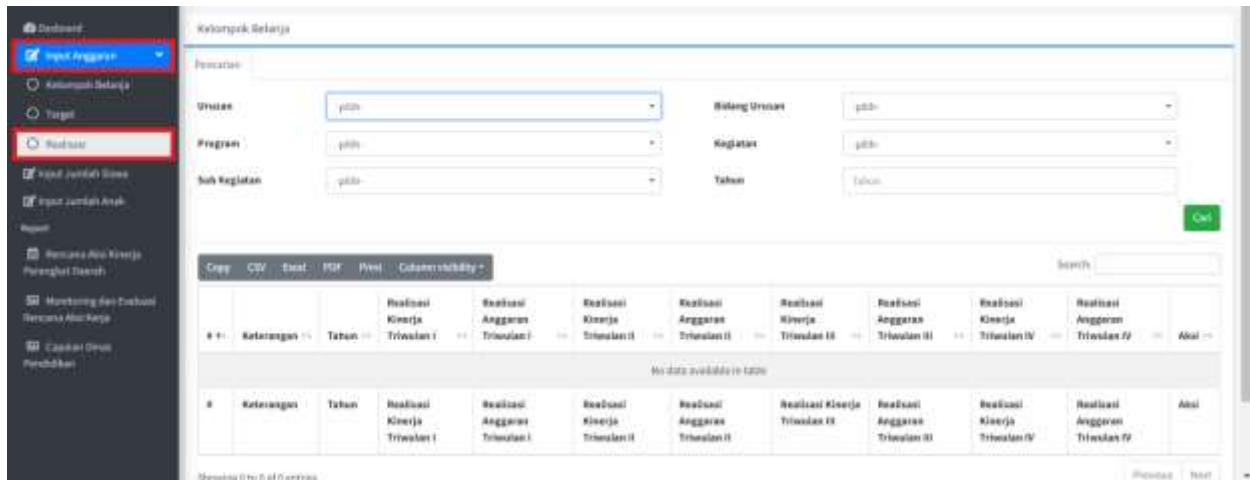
Dashboard
Input Anggaran
Kelompok Belanja
Target
Realisasi
Input Jumlah Siswa
Input Jumlah Anak
Report
Rencana Aksi Kinerja Perangkat Daerah
Monitoring dan Evaluasi Rencana Aksi Kerja
Capaian Dinas Pendidikan

Kelompok Belanja

Pencarian

Urusan -pilih-
Bidang Urusan -pilih-
Program -pilih-
Kegiatan -pilih-
Sub Kegiatan -pilih-
Tahun Tahun

Cari

Copy CSV Excel PDF Print Column visibility

Search:

| # | Keterangan | Tahun | Realisasi Kinerja Triwulan I | Realisasi Anggaran Triwulan I | Realisasi Kinerja Triwulan II | Realisasi Anggaran Triwulan II | Realisasi Kinerja Triwulan III | Realisasi Anggaran Triwulan III | Realisasi Kinerja Triwulan IV | Realisasi Anggaran Triwulan IV | Aksi |
|---|---|---|---|---|---|---|---|---|---|---|---|
| No data available in table | | | | | | | | | | | |
| # | Keterangan | Tahun | Realisasi Kinerja Triwulan I | Realisasi Anggaran Triwulan I | Realisasi Kinerja Triwulan II | Realisasi Anggaran Triwulan II | Realisasi Kinerja Triwulan III | Realisasi Anggaran Triwulan III | Realisasi Kinerja Triwulan IV | Realisasi Anggaran Triwulan IV | Aksi |

Showing 0 to 0 of 0 entries
Previous Next